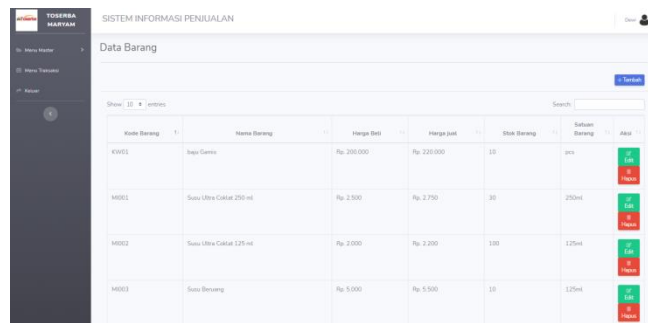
TOSERBA MARYAM

SISTEM INFORMASI PENJUALAN

Dewi

Menu Master

Menu Transaksi

Keluar

Data Barang

+ Tambah

Show 10 entries

Search:

| Kode Barang | Nama Barang | Harga Beli | Harga Jual | Stok Barang | Satuan Barang | Aksi |
|---|---|---|---|---|---|---|
| KW01 | baju Gamis | Rp. 200.000 | Rp. 220.000 | 10 | pcs | Edit Hapus |
| M001 | Susu Ultra Coklat 250 ml | Rp. 2.500 | Rp. 2.750 | 30 | 250ml | Edit Hapus |
| M002 | Susu Ultra Coklat 125 ml | Rp. 2.000 | Rp. 2.200 | 100 | 125ml | Edit Hapus |
| M003 | Susu Beruang | Rp. 5.000 | Rp. 5.500 | 10 | 125ml | Edit Hapus |